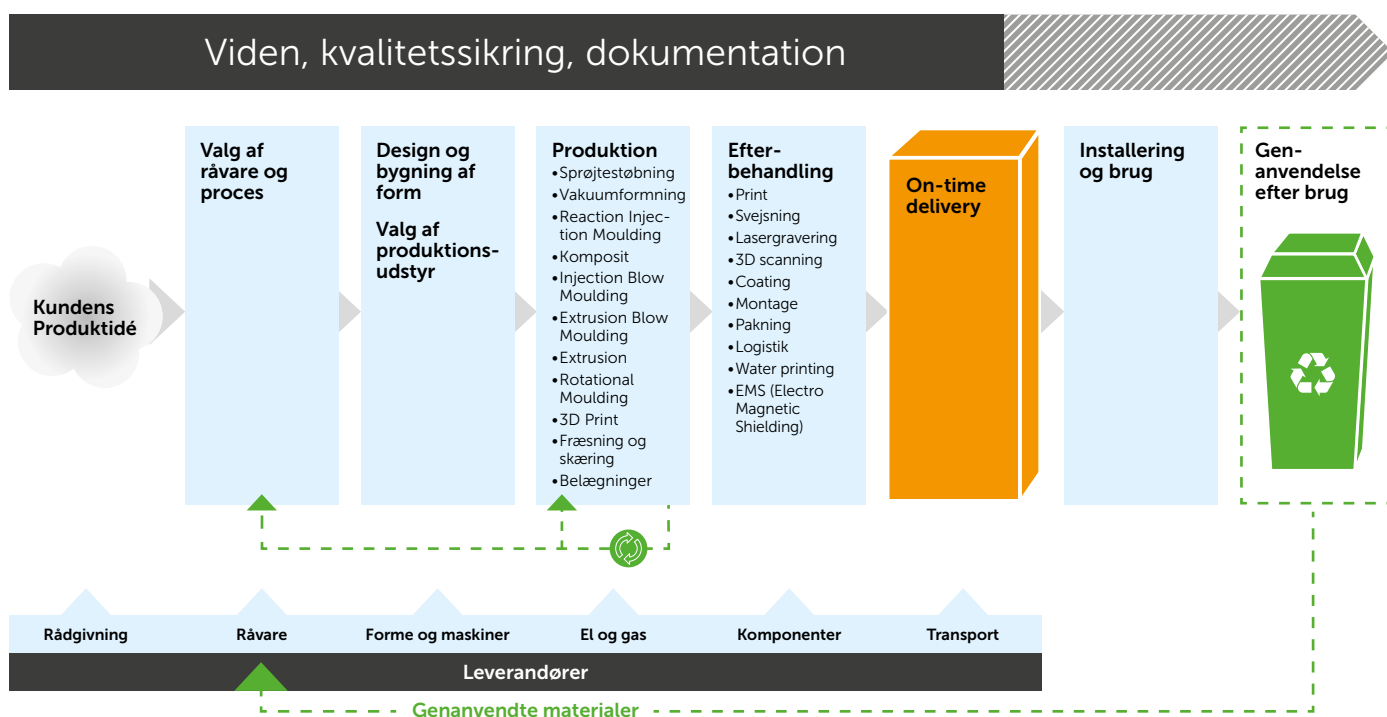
Viden, kvalitetssikring, dokumentation

Kundens Produktidé

Valg af råvare og proces

Design og bygning af form

Valg af produktionsudstyr

Produktion
•Sprøjtestøbning
•Vakuumformning
•Reaction Injection Moulding
•Komposit
•Injection Blow Moulding
•Extrusion Blow Moulding
•Extrusion
•Rotational Moulding
•3D Print
•Fræsning og skæring
•Belægninger

Efterbehandling
•Print
•Svejsning
•Lasergravering
•3D scanning
•Coating
•Montage
•Pakning
•Logistik
•Water printing
•EMS (Electro Magnetic Shielding)

On-time delivery

Installering og brug

Genanvendelse efter brug

Rådgivning

Råvare

Forme og maskiner

El og gas

Komponenter

Transport

Leverandører

Genanvendte materialer